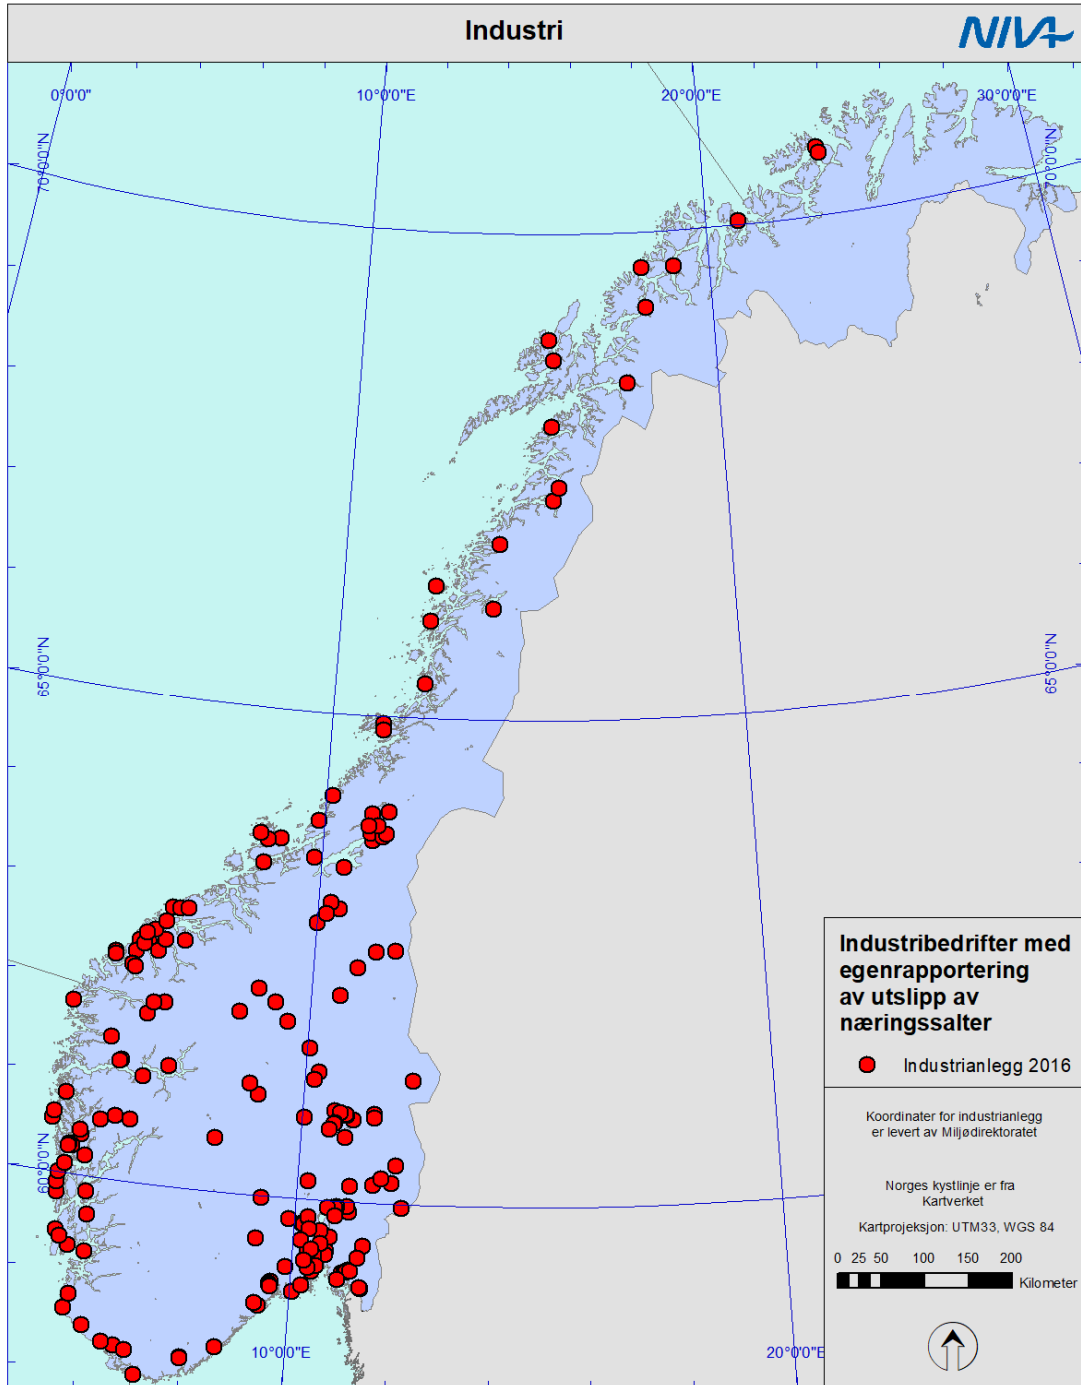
Industri

NIVA

0°0'0"
10°0'0"E
20°0'0"E
30°0'0"E

70°0'0"N
70°0'0"N
65°0'0"N
65°0'0"N
60°0'0"N

10°0'0"E
20°0'0"E

Industribedrifter med egenrapportering av utslipp av næringssalter

Industrianlegg 2016

Koordinater for industrianlegg er levert av Miljødirektoratet

Norges kystlinje er fra Kartverket

Kartprojeksjon: UTM33, WGS 84

0 25 50 100 150 200
Kilometer